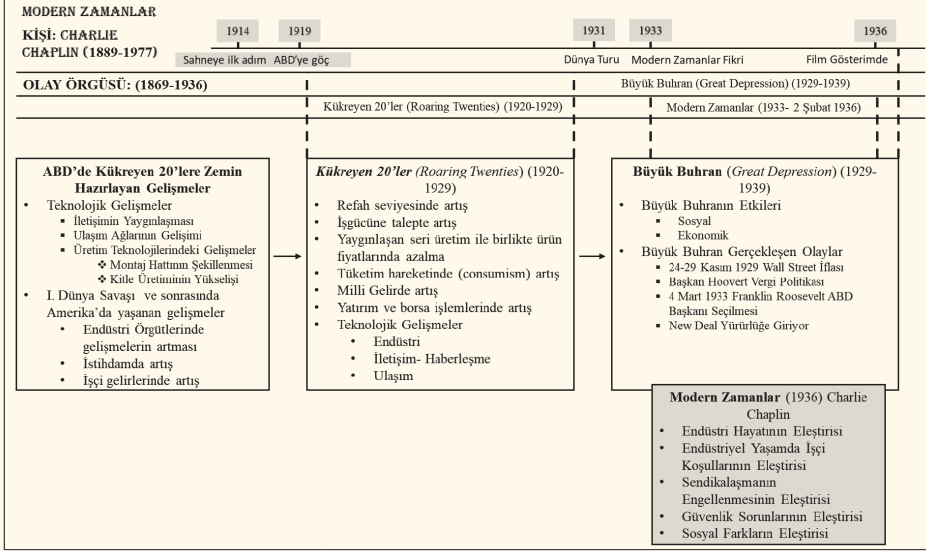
MODERN ZAMANLAR
KİŞİ: CHARLIE CHAPLIN (1889-1977)

1914
1919
1931
1933
1936

Sahneye ilk adım ABD'ye göç
Dünya Turu Modern Zamanlar Fikri
Film Gösterimde

OLAY ÖRGÜSÜ: (1869-1936)
Büyük Buhran (Great Depression) (1929-1939)
Kükreyen 20'ler (Roaring Twenties) (1920-1929)
Modern Zamanlar (1933- 2 Şubat 1936)

ABD'de Kükreyen 20'lere Zemin Hazırlayan Gelişmeler
• Teknolojik Gelişmeler
 ▪ İletişimin Yaygınlaşması
 ▪ Ulaşım Ağlarının Gelişimi
 ▪ Üretim Teknolojilerindeki Gelişmeler
 ❖ Montaj Hattının Şekillenmesi
 ❖ Kitle Üretiminin Yükselişi
• I. Dünya Savaşı ve sonrasında Amerika'da yaşanan gelişmeler
 • Endüstri Örgütlerinde gelişmelerin artması
 • İstihdamda artış
 • İşçi gelirlerinde artış

Kükreyen 20'ler (Roaring Twenties) (1920-1929)
• Refah seviyesinde artış
• İşgücüne talepte artış
• Yaygınlaşan seri üretim ile birlikte ürün fiyatlarında azalma
• Tüketim hareketinde (consumism) artış
• Milli Gelirde artış
• Yatırım ve borsa işlemlerinde artış
• Teknolojik Gelişmeler
 • Endüstri
 • İletişim- Haberleşme
 • Ulaşım

Büyük Buhran (Great Depression) (1929-1939)
• Büyük Buhranın Etkileri
 ▪ Sosyal
 ▪ Ekonomik
• Büyük Buhran Gerçekleşen Olaylar
 ▪ 24-29 Kasım 1929 Wall Street İflası
 ▪ Başkan Hoovert Vergi Politikası
 ▪ 4 Mart 1933 Franklin Roosevelt ABD Başkanı Seçilmesi
 ▪ New Deal Yürürlüğe Giriyor

Modern Zamanlar (1936) Charlie Chaplin
• Endüstri Hayatının Eleştirisi
• Endüstriyel Yaşamda İşçi Koşullarının Eleştirisi
• Sendikalaşmanın Engellenmesinin Eleştirisi
• Güvenlik Sorunlarının Eleştirisi
• Sosyal Farkların Eleştirisi